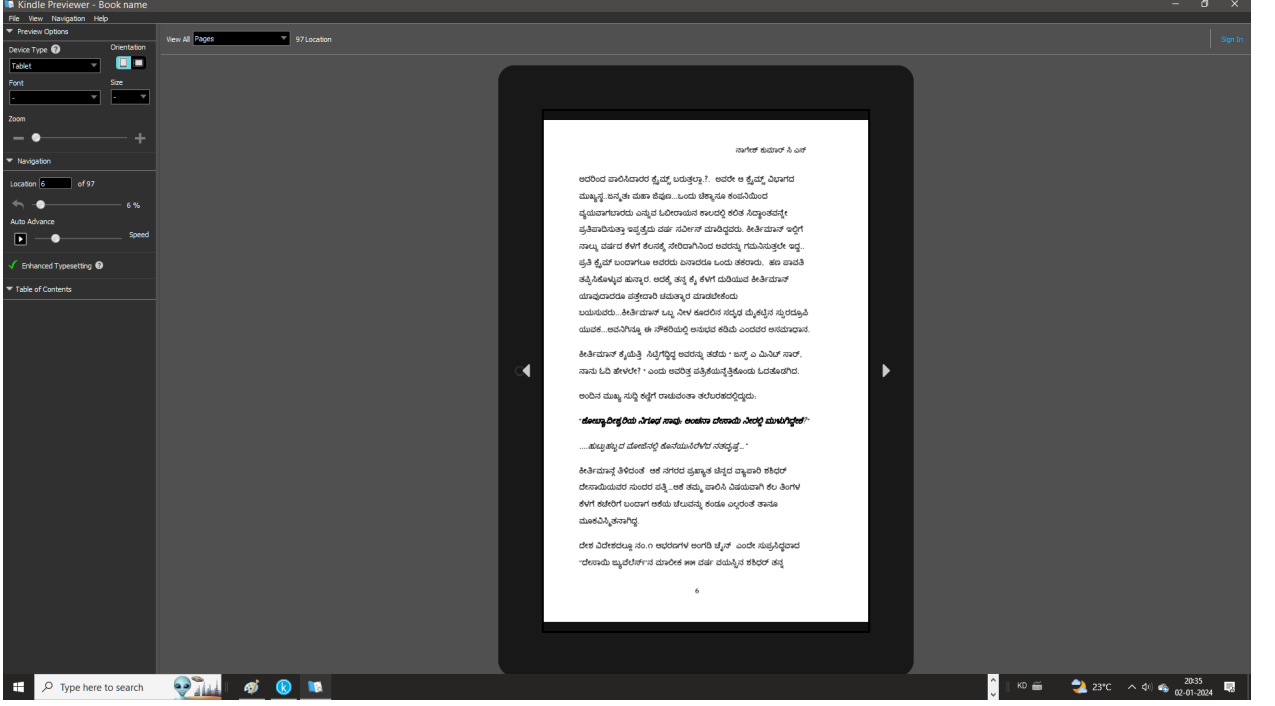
Kindle Previewer - Book name
File View Navigation Help

Preview Options
Device Type
Orientation
Tablet
Font
Size
-
-
Zoom
Navigation
Location 6 of 97
6 %
Auto Advance
Speed
Enhanced Typesetting
Table of Contents

View All Pages 97 Location
Sign In

ನಾಗೇಶ್ ಕುಮಾರ್ ಸಿ ಎಸ್

ಅದರಿಂದ ಪಾಲಿಸಿದಾರರ ಕ್ಲೈಮ್ಸ್ ಬರುತ್ತಲ್ಲಾ..?, ಅವರೇ ಆ ಕ್ಲೈಮ್ಸ್ ವಿಭಾಗದ ಮುಖ್ಯಸ್ಥ..ಐನ್ಮತಃ ಮಹಾ ಜಿಪುಣ...ಒಂದು ಚಿಕ್ಕಾಸೂ ಕಂಪನಿಯಿಂದ ವ್ಯಯವಾಗಬಾರದು ಎನ್ನುವ ಓಬೀರಾಯನ ಕಾಲದಲ್ಲಿ ಕರಿತ ಸಿದ್ಧಾಂತವನ್ನೇ ಪ್ರತಿಪಾದಿಸುತ್ತಾ ಇಪ್ಪತ್ತೈದು ವರ್ಷ ಸರ್ವೀಸ್ ಮಾಡಿದ್ದವರು. ಕೀರ್ತಿಮಾನ್ ಇಲ್ಲಿಗೆ ನಾಲ್ಕು ವರ್ಷದ ಕೆಳಗೆ ಕೆಲಸಕ್ಕೆ ಸೇರಿದಾಗಿನಿಂದ ಅವರನ್ನು ಗಮನಿಸುತ್ತಲೇ ಇದ್ದ.. ಪ್ರತಿ ಕ್ಲೈಮ್ ಬಂದಾಗಲೂ ಅವರದು ಏನಾದರೂ ಒಂದು ತಕರಾರು, ಹಣ ಪಾವತಿ ತಪ್ಪಿಸಿಕೊಳ್ಳುವ ಹುನ್ನಾರ. ಅದಕ್ಕೆ ತನ್ನ ಕೈ ಕೆಳಗೆ ದುಡಿಯುವ ಕೀರ್ತಿಮಾನ್ ಯಾವುದಾದರೂ ಪತ್ತೇದಾರಿ ಚಮತ್ಕಾರ ಮಾಡಬೇಕೆಂದು ಬಯಸುವರು...ಕೀರ್ತಿಮಾನ್ ಒಬ್ಬ ನೀಳ ಕೂದಲಿನ ಸದೃಢ ಮೈಕಟ್ಟಿನ ಸ್ಫುರದ್ರೂಪಿ ಯುವಕ...ಅವನಿಗಿನ್ನೂ ಈ ನೌಕರಿಯಲ್ಲಿ ಅನುಭವ ಕಡಿಮೆ ಎಂದವರ ಅನಿಸಿಕೆ.

ಕೀರ್ತಿಮಾನ್ ಕೈಯೆತ್ತಿ ಸಿದ್ಧಗೊಳ್ಳುತ್ತಿದ್ದ ಅವರನ್ನು ತಡೆದು " ಜಸ್ಟ್ ಎ ಮಿನಿಟ್ ಸಾರ್, ನಾನು ಓದಿ ಹೇಳಲೇ? " ಎಂದು ಅವರಿತ್ತ ಪತ್ರಿಕೆಯನ್ನೆತ್ತಿಕೊಂಡು ಓದತೊಡಗಿದ.

ಅಂದಿನ ಮುಖ್ಯ ಸುದ್ದಿ ಕಣ್ಣಿಗೆ ರಾಚುವಂತಾ ತಲೆಬರಹದಲ್ಲಿದ್ದುದು:

"ಜೋಯ್ಯಾಡೀಕ್ಷರಿಯ ನಿಗೂಢ ಸಾವು: ಅಂಚಿನಾ ದೇಸಾಯಿ ನೀರಲ್ಲಿ ಮುಳುಗಿದ್ದಳೇ?"

.....ಹುಟ್ಟುಹಬ್ಬದ ಮೋಜಿನಲ್ಲಿ ಕೊನೆಯುಸಿರೆಳೆದ ನತದೃಷ್ಟೆ.."

ಕೀರ್ತಿಮಾನ್ಗೆ ತಿಳಿದಂತೆ ಆಕೆ ನಗರದ ಪ್ರಖ್ಯಾತ ಚಿನ್ನದ ವ್ಯಾಪಾರಿ ಶಶಿಧರ್ ದೇಸಾಯಿಯವರ ಸುಂದರ ಪತ್ನಿ...ಆಕೆ ತಮ್ಮ ಪಾಲಿಸಿ ವಿಷಯವಾಗಿ ಕೆಲ ತಿಂಗಳ ಕೆಳಗೆ ಕಚೇರಿಗೆ ಬಂದಾಗ ಆಕೆಯ ಚೆಲುವನ್ನು ಕಂಡೂ ಎಲ್ಲರಂತೆ ತಾನೂ ಮೂಕವಿಸ್ಮಿತನಾಗಿದ್ದ.

ದೇಶ ವಿದೇಶದಲ್ಲೂ ನಂ.೧ ಆಭರಣಗಳ ಅಂಗಡಿ ಚೈನ್ ಎಂದೇ ಸುಪ್ರಸಿದ್ಧವಾದ "ದೇಸಾಯಿ ಜ್ಯುವೆಲರ್ಸ್"ನ ಮಾಲೀಕ ೫೫ ವರ್ಷ ವಯಸ್ಸಿನ ಶಶಿಧರ್ ತನ್ನ

6

Type here to search
KD
23°C
20:35
02-01-2024